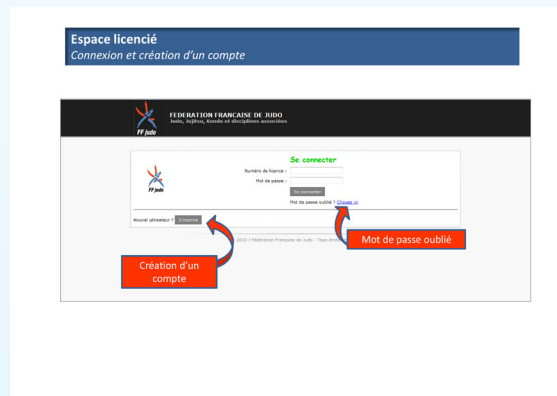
Espace licencié
Connexion et création d'un compte

FF judo

FEDERATION FRANCAISE DE JUDO
Judo, Jujitsu, Kendo et disciplines associées

Se connecter

FF judo

Numéro de licence :

Mot de passe :

Se connecter

Mot de passe oublié ? Cliquez ici

Nouvel utilisateur ? S'inscrire

2010 / Fédération Française de Judo - Tous droits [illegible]

Mot de passe oublié

Création d'un compte